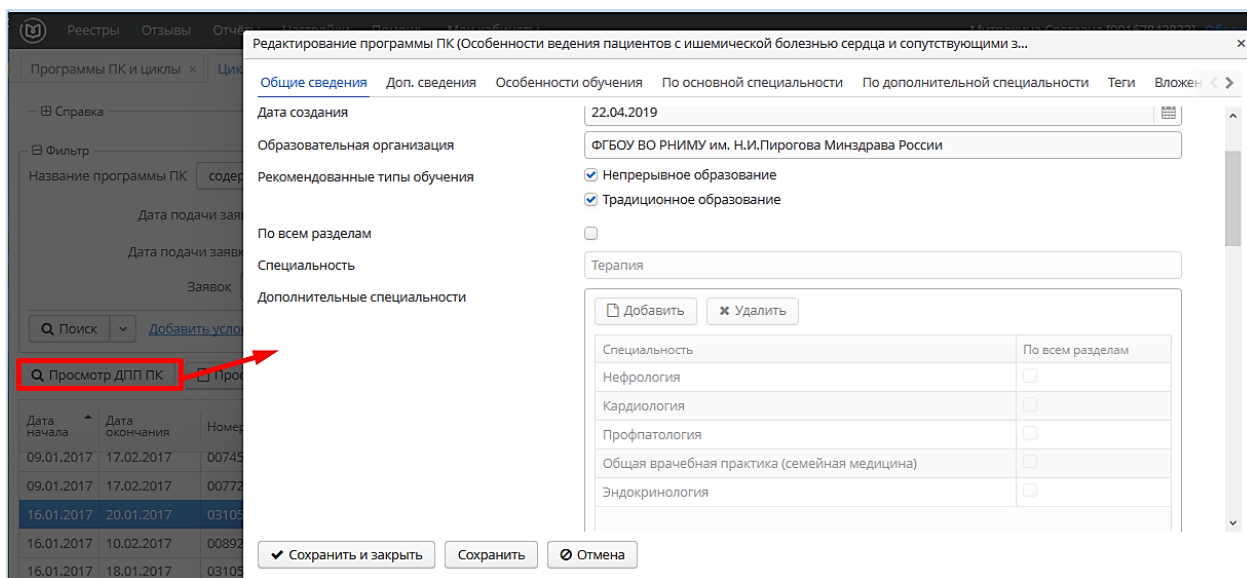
Реестры Отзывы Отчё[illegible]

Программы ПК и циклы × Цик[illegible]

⊞ Справка

⊟ Фильтр

Название программы ПК соде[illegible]

Дата подачи зая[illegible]

Дата подачи заявк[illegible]

Заявок

Поиск Добавить усло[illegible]

Просмотр ДПП ПК Про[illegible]

| Дата начала | Дата окончания | Номе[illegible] |
|---|---|---|
| 09.01.2017 | 17.02.2017 | 00745 |
| 09.01.2017 | 17.02.2017 | 00772 |
| 16.01.2017 | 20.01.2017 | 03105 |
| 16.01.2017 | 10.02.2017 | 00892 |
| 16.01.2017 | 18.01.2017 | 03105 |

Редактирование программы ПК (Особенности ведения пациентов с ишемической болезнью сердца и сопутствующими з...

Общие сведения Доп. сведения Особенности обучения По основной специальности По дополнительной специальности Теги Вложен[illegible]

Дата создания 22.04.2019

Образовательная организация ФГБОУ ВО РНИМУ им. Н.И.Пирогова Минздрава России

Рекомендованные типы обучения
Непрерывное образование
Традиционное образование

По всем разделам

Специальность Терапия

Дополнительные специальности

Добавить Удалить

| Специальность | По всем разделам |
|---|---|
| Нефрология | |
| Кардиология | |
| Профпатология | |
| Общая врачебная практика (семейная медицина) | |
| Эндокринология | |

Сохранить и закрыть Сохранить Отмена